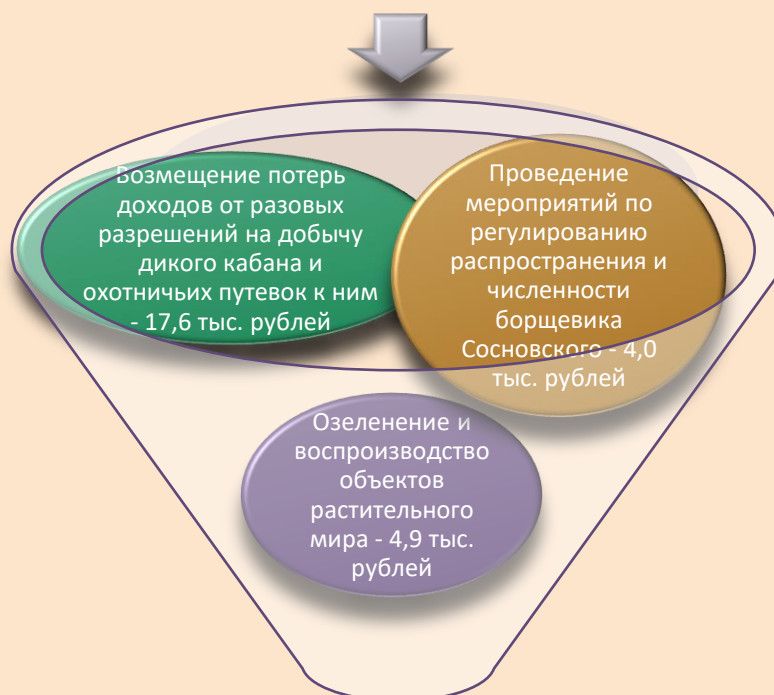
Возмещение потерь доходов от разовых разрешений на добычу дикого кабана и охотничьих путевок к ним - 17,6 тыс. рублей

Проведение мероприятий по регулированию распространения и численности борщевика Сосновского - 4,0 тыс. рублей

Озеленение и воспроизводство объектов растительного мира - 4,9 тыс. рублей